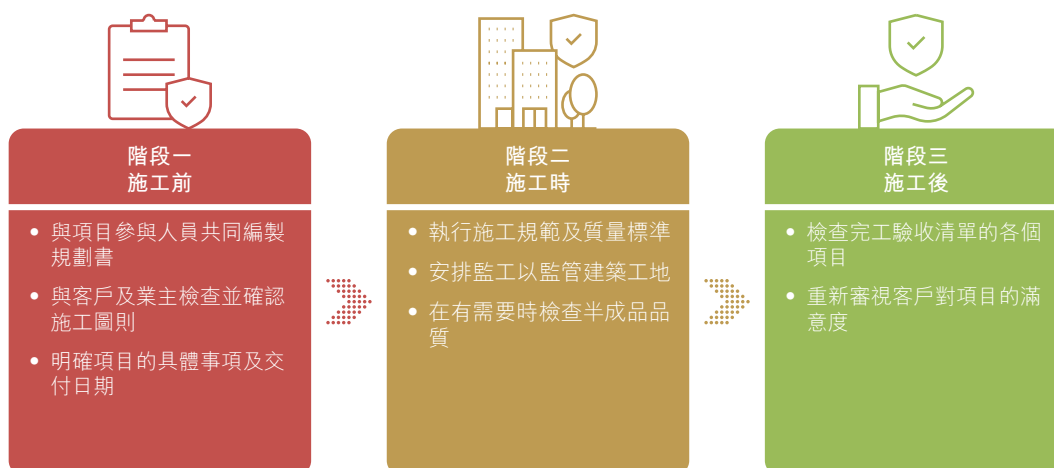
階段一
施工前

- 與項目參與人員共同編製規劃書
- 與客戶及業主檢查並確認施工圖則
- 明確項目的具體事項及交付日期

階段二
施工時

- 執行施工規範及質量標準
- 安排監工以監管建築工地
- 在有需要時檢查半成品品質

階段三
施工後

- 檢查完工驗收清單的各個項目
- 重新審視客戶對項目的滿意度